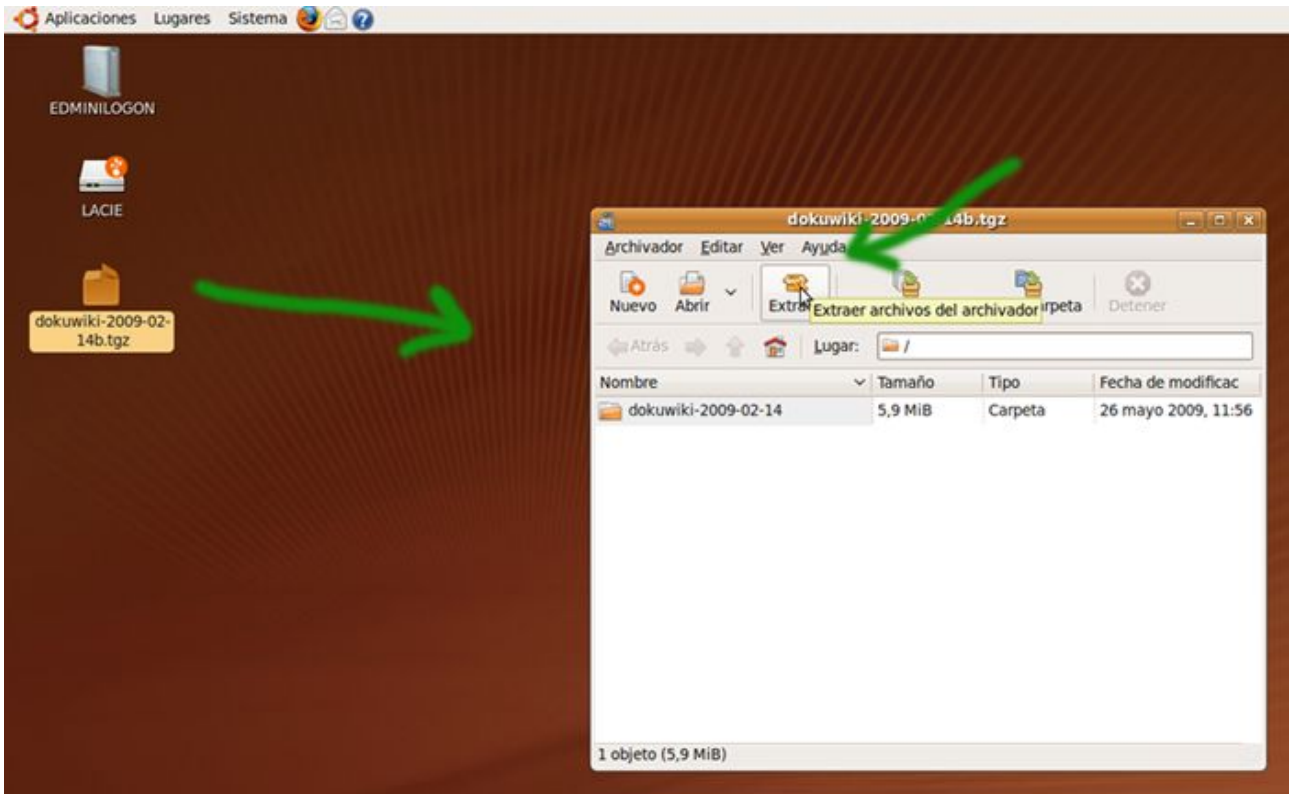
Aplicaciones Lugares Sistema

EDMINILOGON

LACIE

dokuwiki-2009-02-14b.tgz

dokuwiki-2009-0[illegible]14b.tgz

Archivador Editar Ver Ayuda

Nuevo Abrir Extr Extraer archivos del archivador rpeta Detener

Atrás Lugar: /

| Nombre | Tamaño | Tipo | Fecha de modificac |
|---|---|---|---|
| dokuwiki-2009-02-14 | 5,9 MiB | Carpeta | 26 mayo 2009, 11:56 |

1 objeto (5,9 MiB)